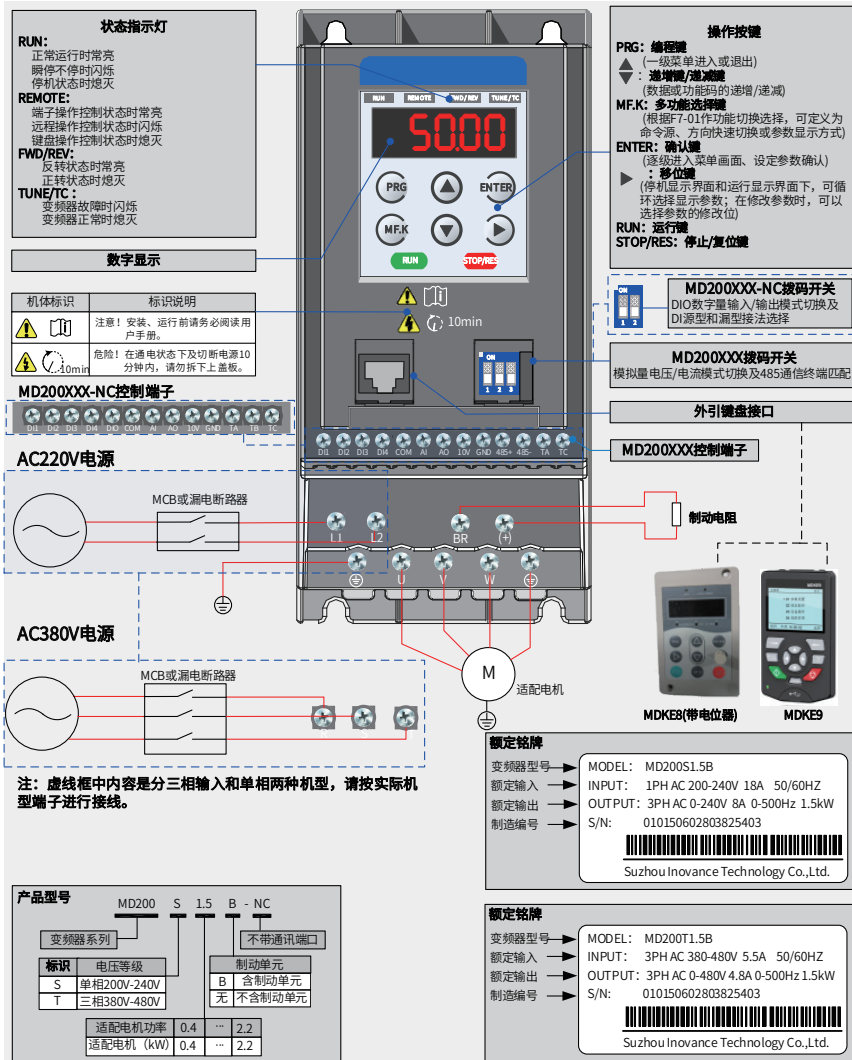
状态指示灯
RUN:
正常运行时常亮
瞬停不停时闪烁
停机状态时熄灭
REMOTE:
端子操作控制状态时常亮
远程操作控制状态时闪烁
键盘操作控制状态时熄灭
FWD/REV:
反转状态时常亮
正转状态时熄灭
TUNE/TC:
变频器故障时闪烁
变频器正常时熄灭

数字显示

| 机体标识 | 标识说明 |
|---|---|
| | 注意！安装、运行前请务必阅读用户手册。 |
| 10min | 危险！在通电状态下及切断电源10分钟内，请勿拆下上盖板。 |

MD200XXX-NC控制端子
DI1 DI2 DI3 DI4 DIO COM AI AO 10V GND TA TB TC

AC220V电源
MCB或漏电断路器
L1 L2 BR (+)
制动电阻

AC380V电源
MCB或漏电断路器

RUN REMOTE FWD/REV TUNE/TC
50.00
PRG ENTER
MF.K
RUN STOP/RES
10min

DI1 DI2 DI3 DI4 COM AI AO 10V GND 485+ 485- TA TC
U V W
M
适配电机

操作按键
PRG：编程键
▲ (一级菜单进入或退出)
▼：递增键/递减键
(数据或功能码的递增/递减)
MF.K：多功能选择键
(根据F7-01作功能切换选择，可定义为命令源、方向快速切换或参数显示方式)
ENTER：确认键
(逐级进入菜单画面、设定参数确认)
▶：移位键
(停机显示界面和运行显示界面下，可循环选择显示参数；在修改参数时，可以选择参数的修改位)
RUN：运行键
STOP/RES：停止/复位键

ON
1 2
MD200XXX-NC拨码开关
DIO数字量输入/输出模式切换及DI源型和漏型接法选择

ON
1 2 3
MD200XXX拨码开关
模拟量电压/电流模式切换及485通信终端匹配

外引键盘接口
MD200XXX控制端子

MDKE8(带电位器)
MDKE9

注：虚线框中内容是分三相输入和单相两种机型，请按实际机型端子进行接线。

额定铭牌
变频器型号 MODEL: MD200S1.5B
额定输入 INPUT: 1PH AC 200-240V 18A 50/60HZ
额定输出 OUTPUT: 3PH AC 0-240V 8A 0-500Hz 1.5kW
制造编号 S/N: 010150602803825403
Suzhou Inovance Technology Co.,Ltd.

产品型号
MD200 S 1.5 B - NC
变频器系列
不带通讯端口

| 标识 | 电压等级 |
|---|---|
| S | 单相200V-240V |
| T | 三相380V-480V |

| 制动单元 | |
|---|---|
| B | 含制动单元 |
| 无 | 不含制动单元 |

| 适配电机功率 | 0.4 | ... | 2.2 |
|---|---|---|---|
| 适配电机（kW） | 0.4 | ... | 2.2 |

额定铭牌
变频器型号 MODEL: MD200T1.5B
额定输入 INPUT: 3PH AC 380-480V 5.5A 50/60HZ
额定输出 OUTPUT: 3PH AC 0-480V 4.8A 0-500Hz 1.5kW
制造编号 S/N: 010150602803825403
Suzhou Inovance Technology Co.,Ltd.